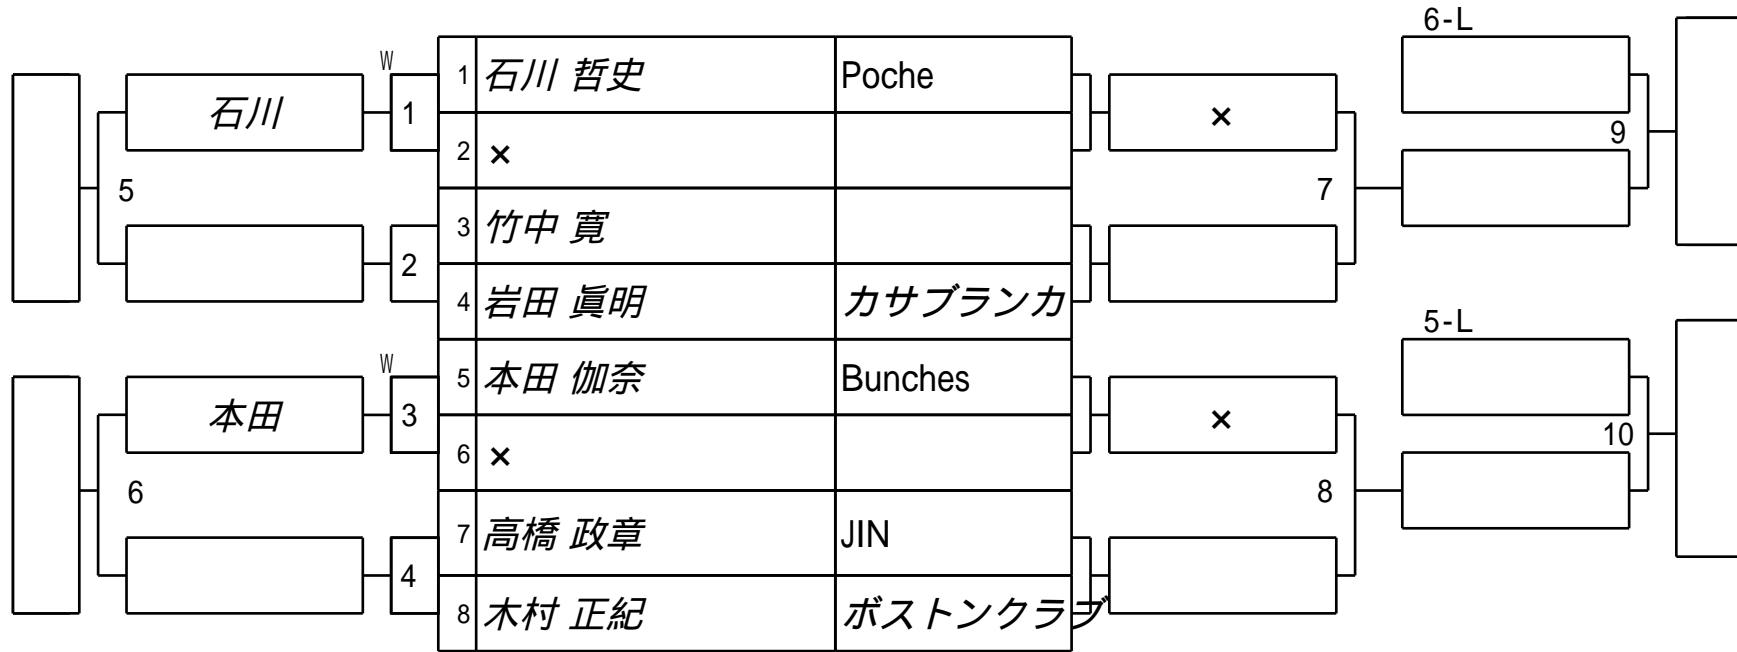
| | | |
|---|---|---|
| 1 | 石川 哲史 | Poche |
| 2 | × | |
| 3 | 竹中 寛 | |
| 4 | 岩田 眞明 | カサブランカ |
| 5 | 本田 伽奈 | Bunches |
| 6 | × | |
| 7 | 高橋 政章 | JIN |
| 8 | 木村 正紀 | ボストンクラブ |

W
石川
1
5
2
W
本田
3
6
4

×
7
×
8

6-L
9
5-L
10